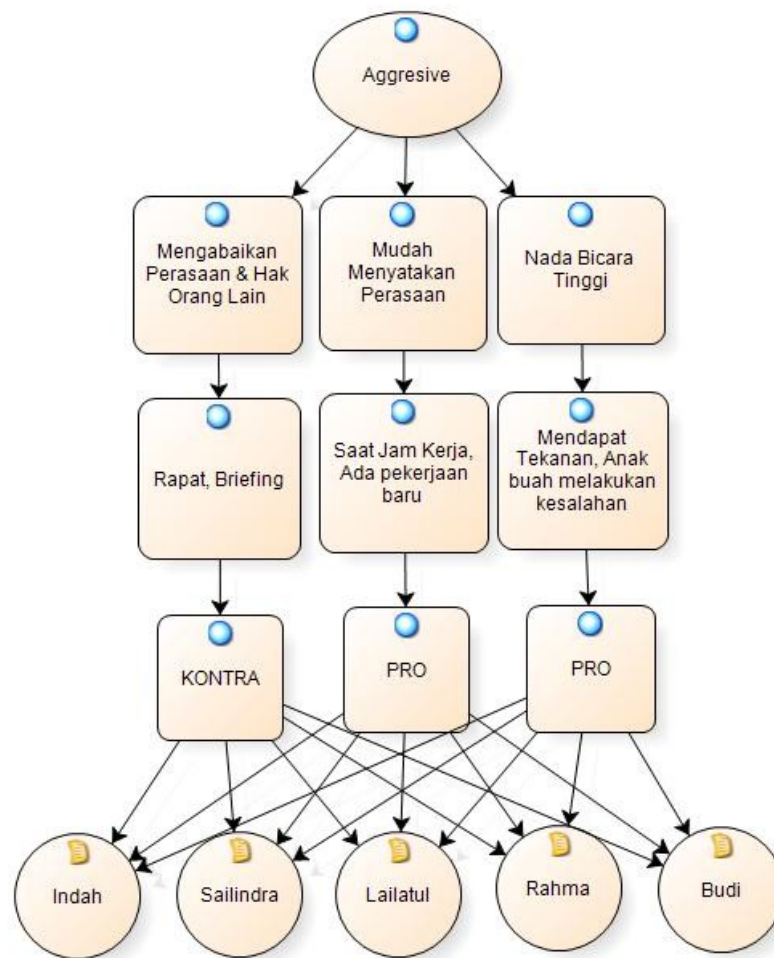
Aggresive

Mengabaikan Perasaan & Hak Orang Lain

Mudah Menyatakan Perasaan

Nada Bicara Tinggi

Rapat, Briefing

Saat Jam Kerja, Ada pekerjaan baru

Mendapat Tekanan, Anak buah melakukan kesalahan

KONTRA

PRO

PRO

Indah

Sailindra

Lailatul

Rahma

Budi